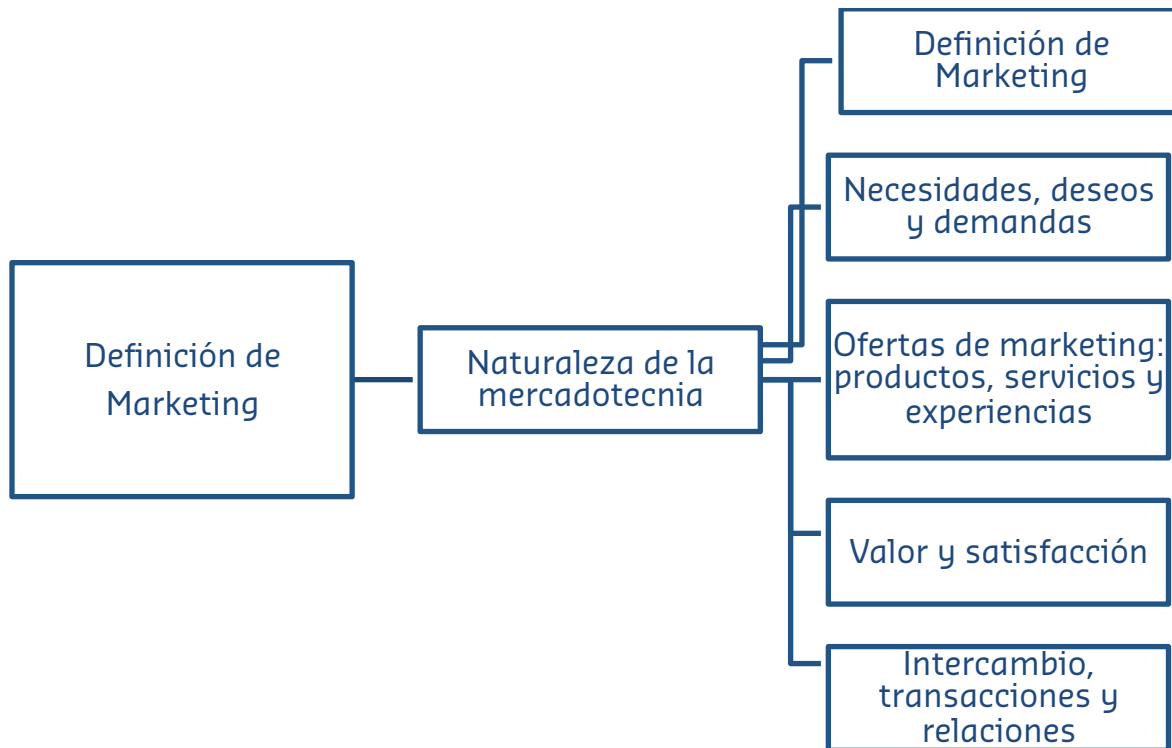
Definición de Marketing

Naturaleza de la mercadotecnia

Definición de Marketing

Necesidades, deseos y demandas

Ofertas de marketing: productos, servicios y experiencias

Valor y satisfacción

Intercambio, transacciones y relaciones